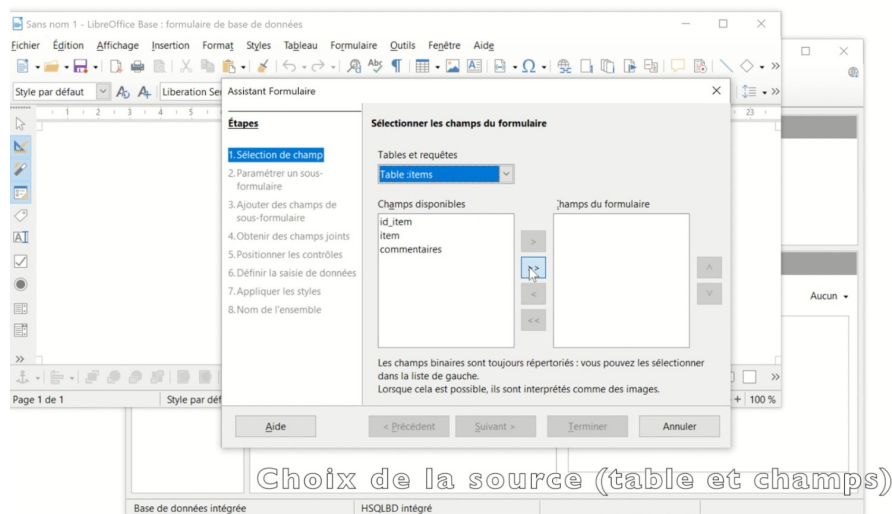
Sans nom 1 - LibreOffice Base : formulaire de base de données

Fichier Édition Affichage Insertion Format Styles Tableau Formulaire Outils Fenêtre Aide

Style par défaut Liberation Ser

Assistant Formulaire

Étapes

1.Sélection de champ
2.Paramétrer un sous-formulaire
3.Ajouter des champs de sous-formulaire
4.Obtenir des champs joints
5.Positionner les contrôles
6.Définir la saisie de données
7.Appliquer les styles
8.Nom de l'ensemble

Sélectionner les champs du formulaire

Tables et requêtes

Table :items

Champs disponibles

id_item
item
commentaires

Champs du formulaire

>
>>
<
<<

Les champs binaires sont toujours répertoriés : vous pouvez les sélectionner dans la liste de gauche.
Lorsque cela est possible, ils sont interprétés comme des images.

Aide

< Précédent

Suivant >

Terminer

Annuler

Aucun

Page 1 de 1

Style par déf

100 %

Choix de la source (table et champs)

Base de données intégrée

HSQLBD intégré